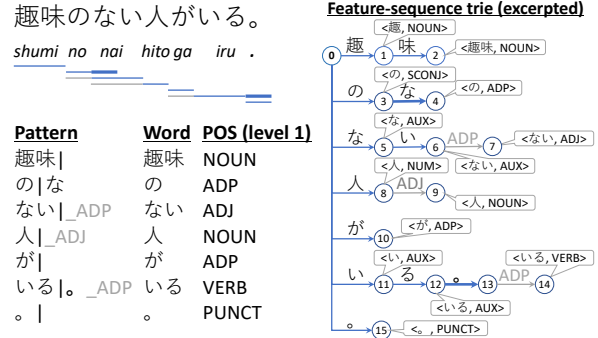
趣味のない人がいる。

shumi no nai hito ga iru .

| Pattern | Word | POS (level 1) |
|---|---|---|
| 趣味\| | 趣味 | NOUN |
| の\|な | の | ADP |
| ない\|_ADP | ない | ADJ |
| 人\|_ADJ | 人 | NOUN |
| が\| | が | ADP |
| いる\|。_ADP | いる | VERB |
| 。\| | 。 | PUNCT |

Feature-sequence trie (excerpted)

0 趣 1 味 2
<趣, NOUN>
<趣味, NOUN>
の 3 な 4
<の, SCONJ>
<の, ADP>
な 5 い 6 ADP 7
<な, AUX>
<ない, AUX>
<ない, ADJ>
人 8 ADJ 9
<人, NUM>
<人, NOUN>
が 10
<が, ADP>
い 11 る 12 。 13 ADP 14
<い, AUX>
<いる, AUX>
<いる, VERB>
。 15
<。, PUNCT>